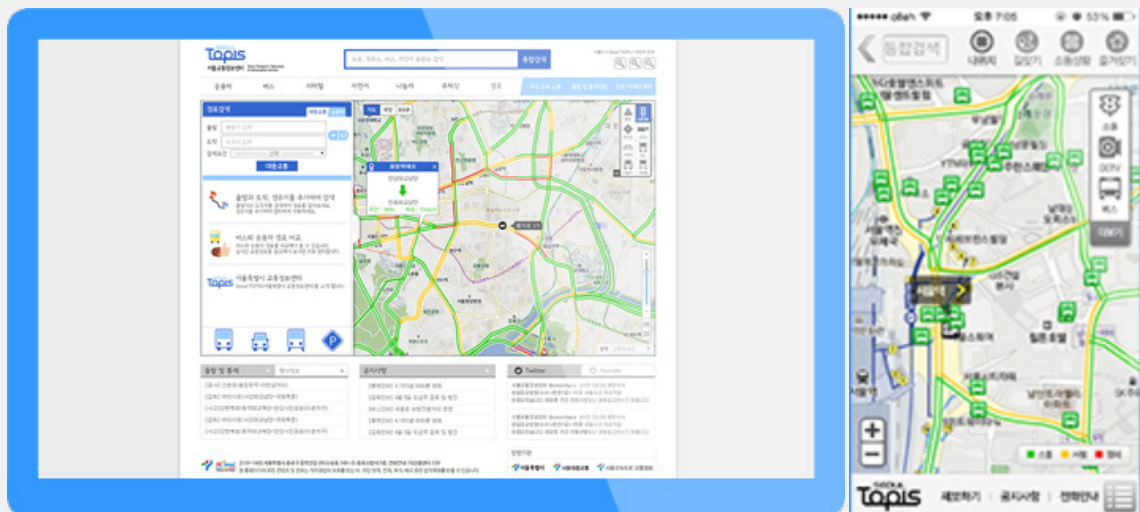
Topis
서울교통정보센터
통합검색
승용차
버스
자전거
지하철
도보
주차장
경로
경로검색
출발
도착
대중교통
출발지와 도착지, 경유지를 추가하여 검색
버스와 승용차 경로 비교
Topis
서울특별시 교통정보센터
Twitter
Youtube
공지사항

●●●●● olleh 오후 7:05 53%
통합검색
내위치
길찾기
소통/돌발
즐겨찾기
소통
CCTV
버스
더보기
+
−
소통
서행
정체
SEOUL
Topis
제보하기
공지사항
전화안내